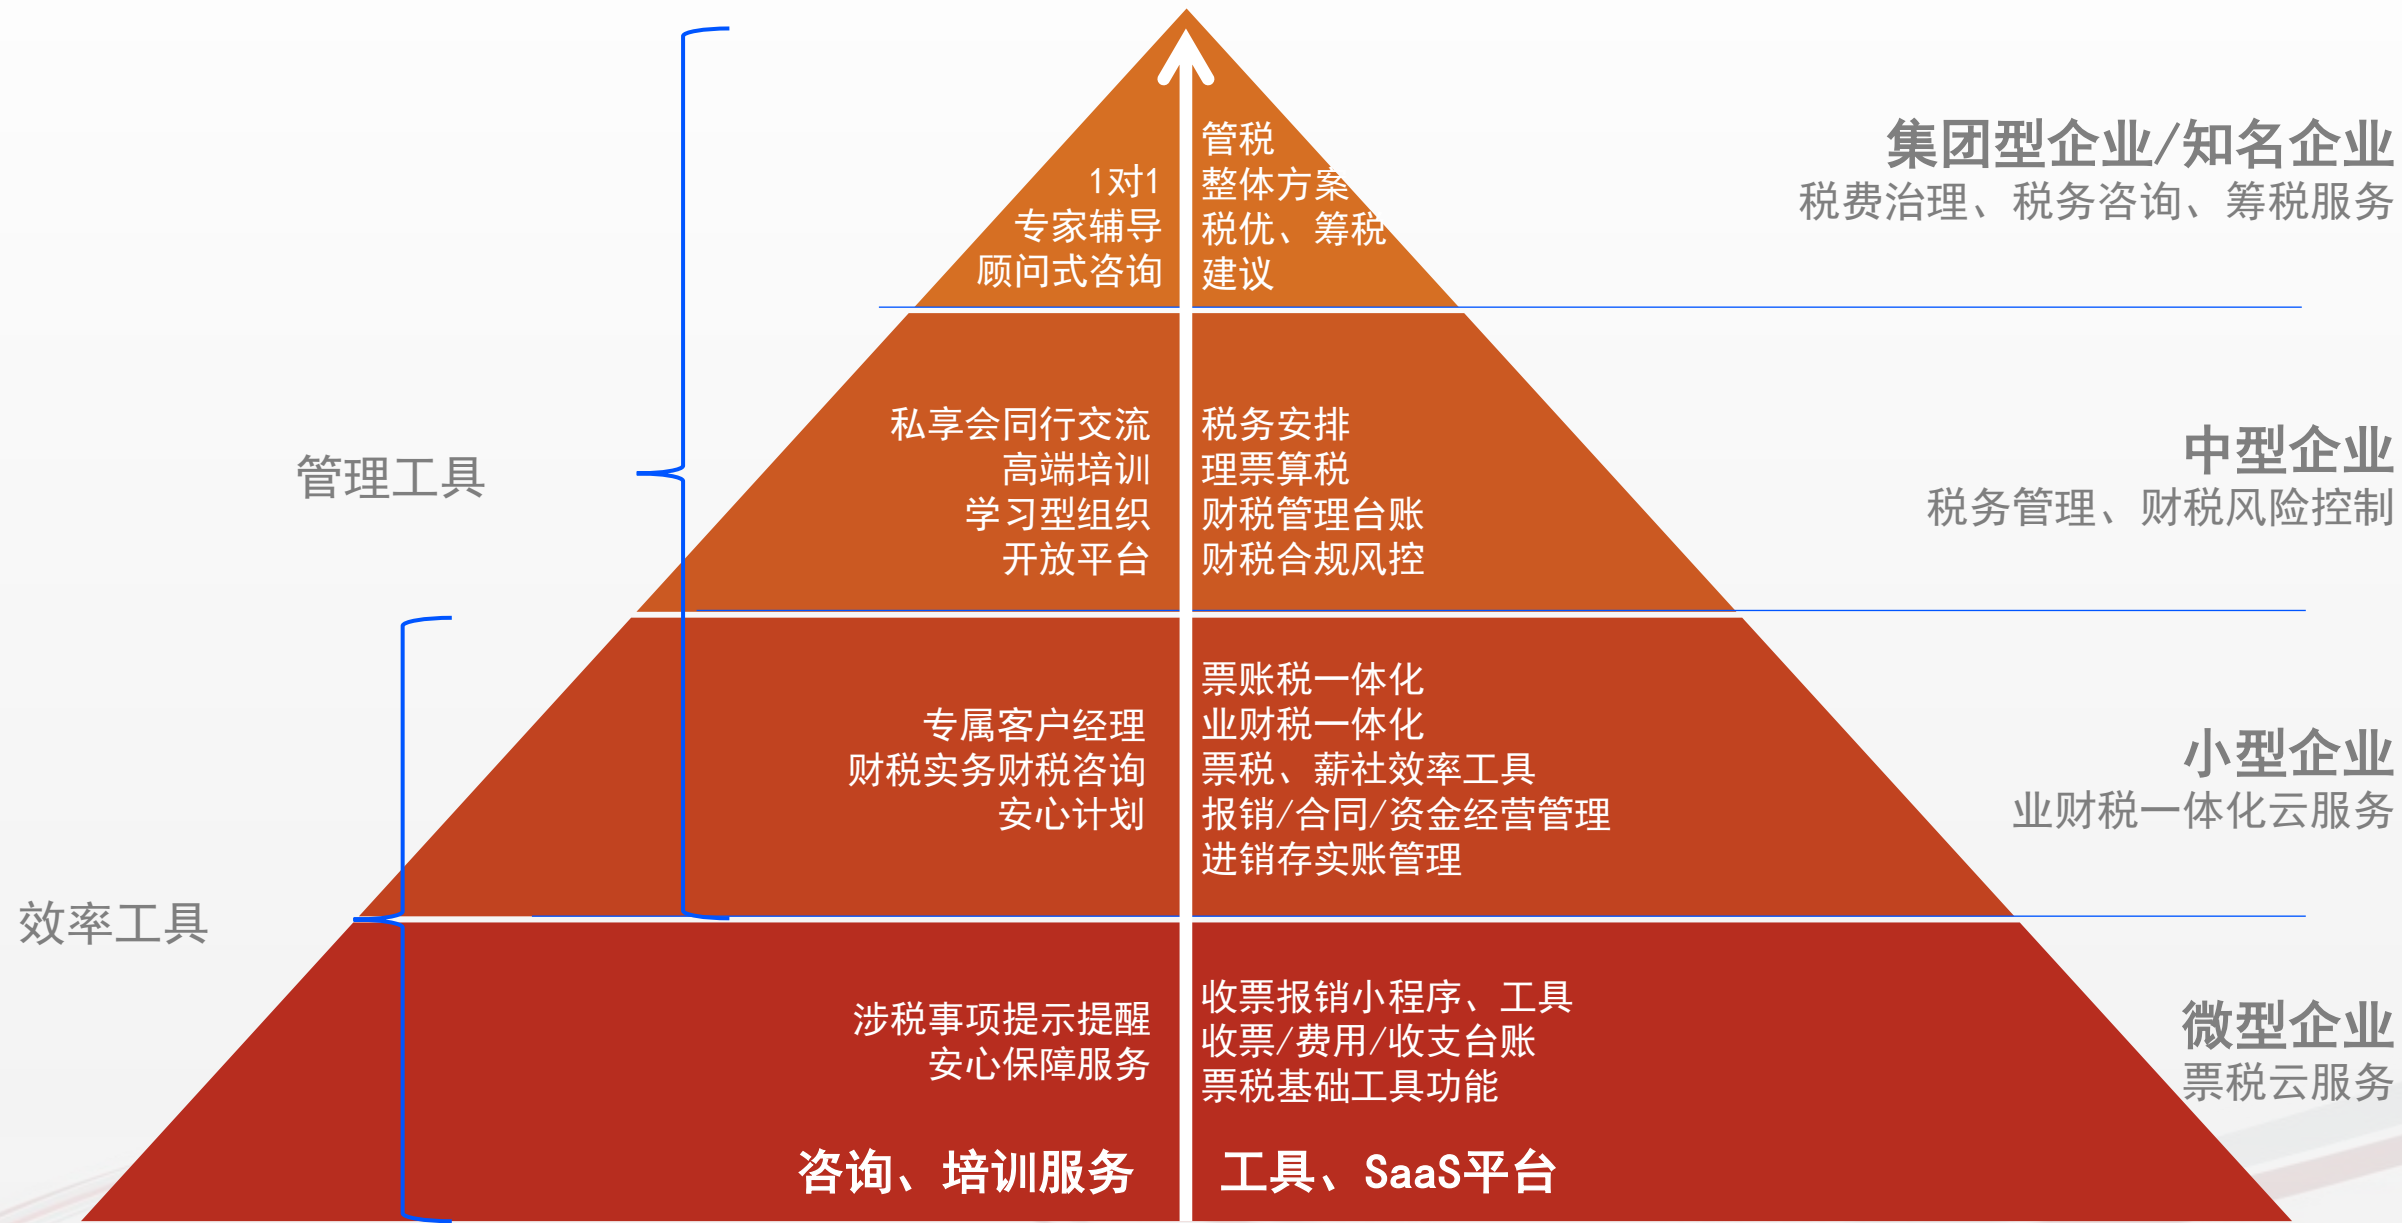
1对1
专家辅导
顾问式咨询

管税
整体方案
税优、筹税
建议

集团型企业/知名企业
税费治理、税务咨询、筹税服务

管理工具

私享会同行交流
高端培训
学习型组织
开放平台

税务安排
理票算税
财税管理台账
财税合规风控

中型企业
税务管理、财税风险控制

专属客户经理
财税实务财税咨询
安心计划

票账税一体化
业财税一体化
票税、薪社效率工具
报销/合同/资金经营管理
进销存实账管理

小型企业
业财税一体化云服务

效率工具

涉税事项提示提醒
安心保障服务

收票报销小程序、工具
收票/费用/收支台账
票税基础工具功能

微型企业
票税云服务

咨询、培训服务

工具、SaaS平台